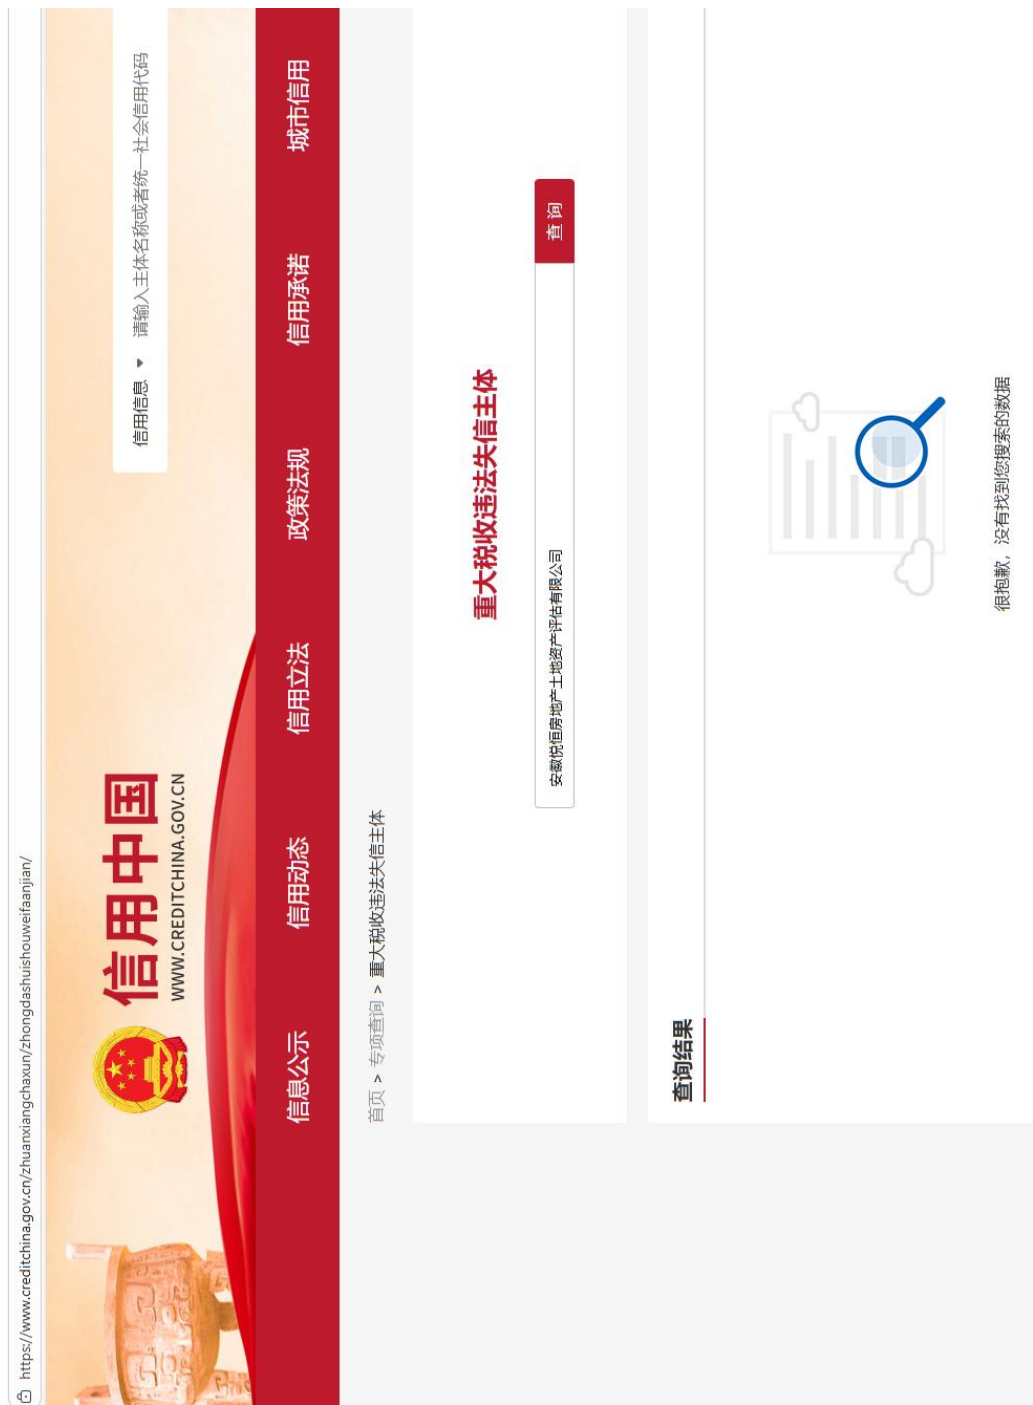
https://www.creditchina.gov.cn/zhuanxiangchaxun/zhongdashuishouweifaanjian/

信用中国
WWW.CREDITCHINA.GOV.CN

信用信息 ▾ 请输入主体名称或者统一社会信用代码

信息公示 信用动态 信用立法 政策法规 信用承诺 城市信用

首页 > 专项查询 > 重大税收违法失信主体

重大税收违法失信主体

安徽悦信房地产土地资产评估有限公司

查询

查询结果

很抱歉，没有找到您搜索的数据